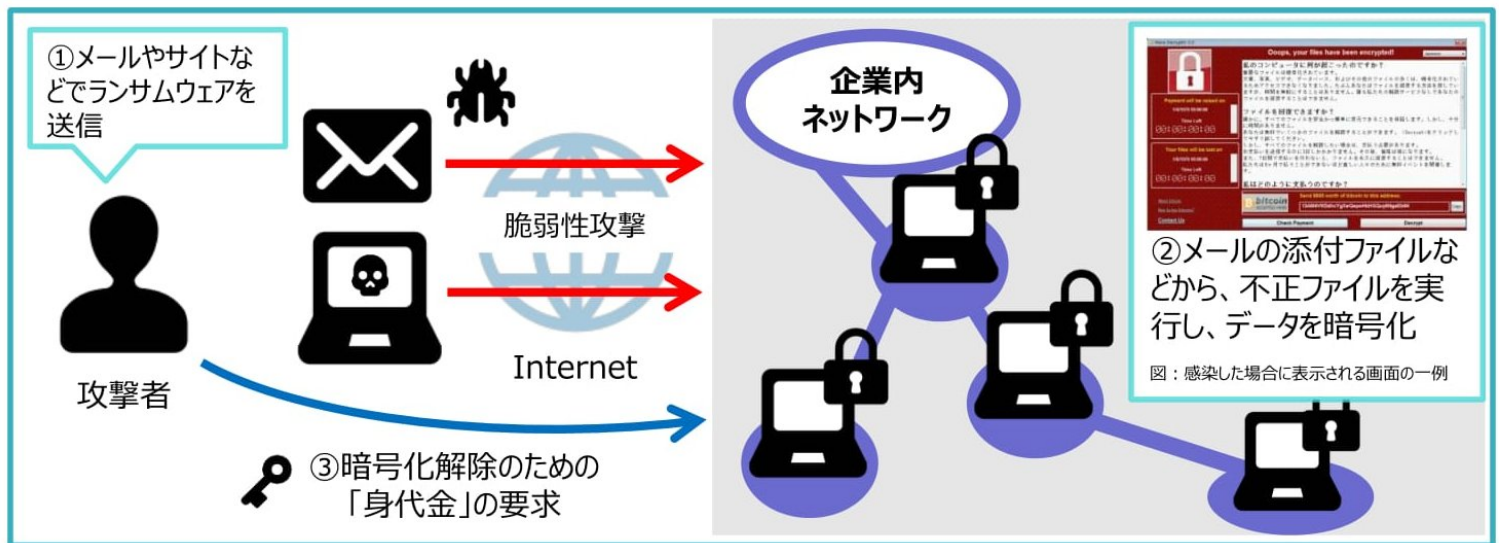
①メールやサイトなどでランサムウェアを送信

攻撃者

脆弱性攻撃

Internet

③暗号化解除のための「身代金」の要求

企業内ネットワーク

Oops, your files have been encrypted!

Check Payment

Decrypt

②メールの添付ファイルなどから、不正ファイルを実行し、データを暗号化

図：感染した場合に表示される画面の一例